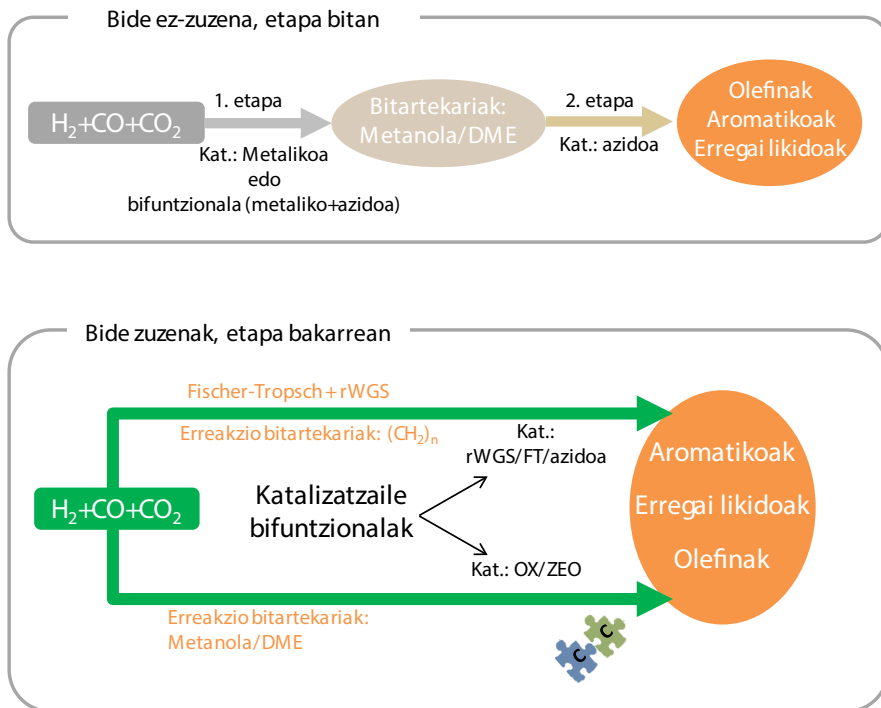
Bide ez-zuzena, etapa bitan

$H_2$+CO+$CO_2$

1. etapa

Kat.: Metalikoa edo bifuntzionala (metaliko+azidoa)

Bitartekariak: Metanola/DME

2. etapa

Kat.: azidoa

Olefinak
Aromatikoak
Erregai likidoak

Bide zuzenak, etapa bakarrean

Fischer-Tropsch + rWGS

Erreakzio bitartekariak: $(CH_2)_n$

Kat.:
rWGS/FT/azidoa

$H_2$+CO+$CO_2$

Katalizatzaile bifuntzionalak

Kat.: OX/ZEO

Erreakzio bitartekariak: Metanola/DME

Aromatikoak
Erregai likidoak
Olefinak

C C